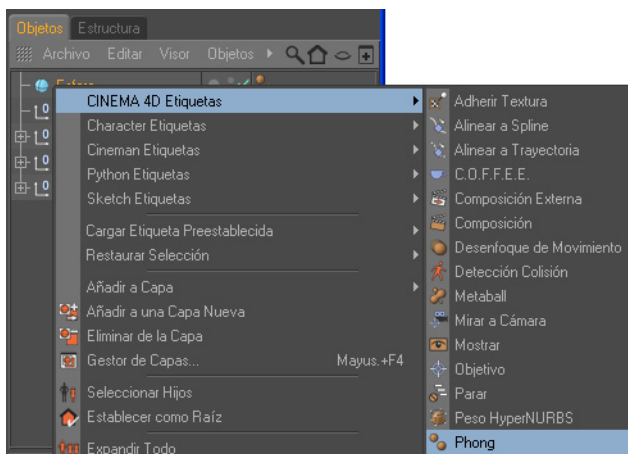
Objetos Estructura

Archivo Editar Visor Objetos

Esfera

CINEMA 4D Etiquetas
Character Etiquetas
Cineman Etiquetas
Python Etiquetas
Sketch Etiquetas
Cargar Etiqueta Preestablecida
Restaurar Selección
Añadir a Capa
Añadir a una Capa Nueva
Eliminar de la Capa
Gestor de Capas... Mayus.+F4
Seleccionar Hijos
Establecer como Raíz
Expandir Todo

Adherir Textura
Alinear a Spline
Alinear a Trayectoria
C.O.F.F.E.E.
Composición Externa
Composición
Desenfoque de Movimiento
Detección Colisión
Metaball
Mirar a Cámara
Mostrar
Objetivo
Parar
Peso HyperNURBS
Phong